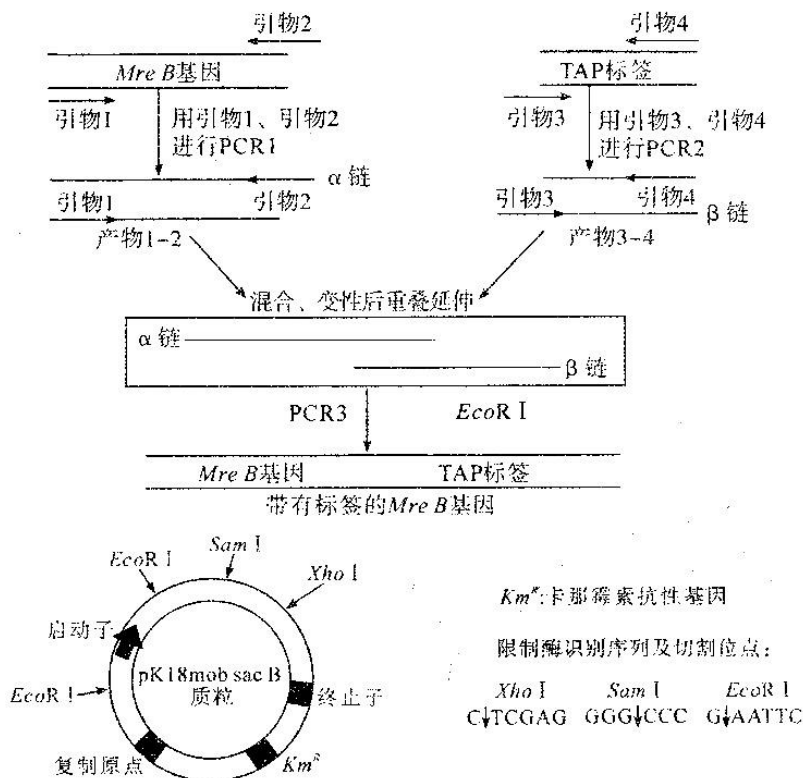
引物2

Mre B基因

引物1

用引物1、引物2进行PCR1

α 链

引物1

引物2

产物1-2

引物4

TAP标签

引物3

用引物3、引物4进行PCR2

引物3

引物4

β 链

产物3-4

混合、变性后重叠延伸

α 链

β 链

PCR3

EcoR I

Mre B基因

TAP标签

带有标签的Mre B基因

Sam I

EcoR I

Xho I

启动子

pK18mob sac B 质粒

EcoR I

终止子

复制原点

$Km^R$

$Km^R$:卡那霉素抗性基因

限制酶识别序列及切割位点：

Xho I C↓TCGAG

Sam I GGG↓CCC

EcoR I G↓AATTC